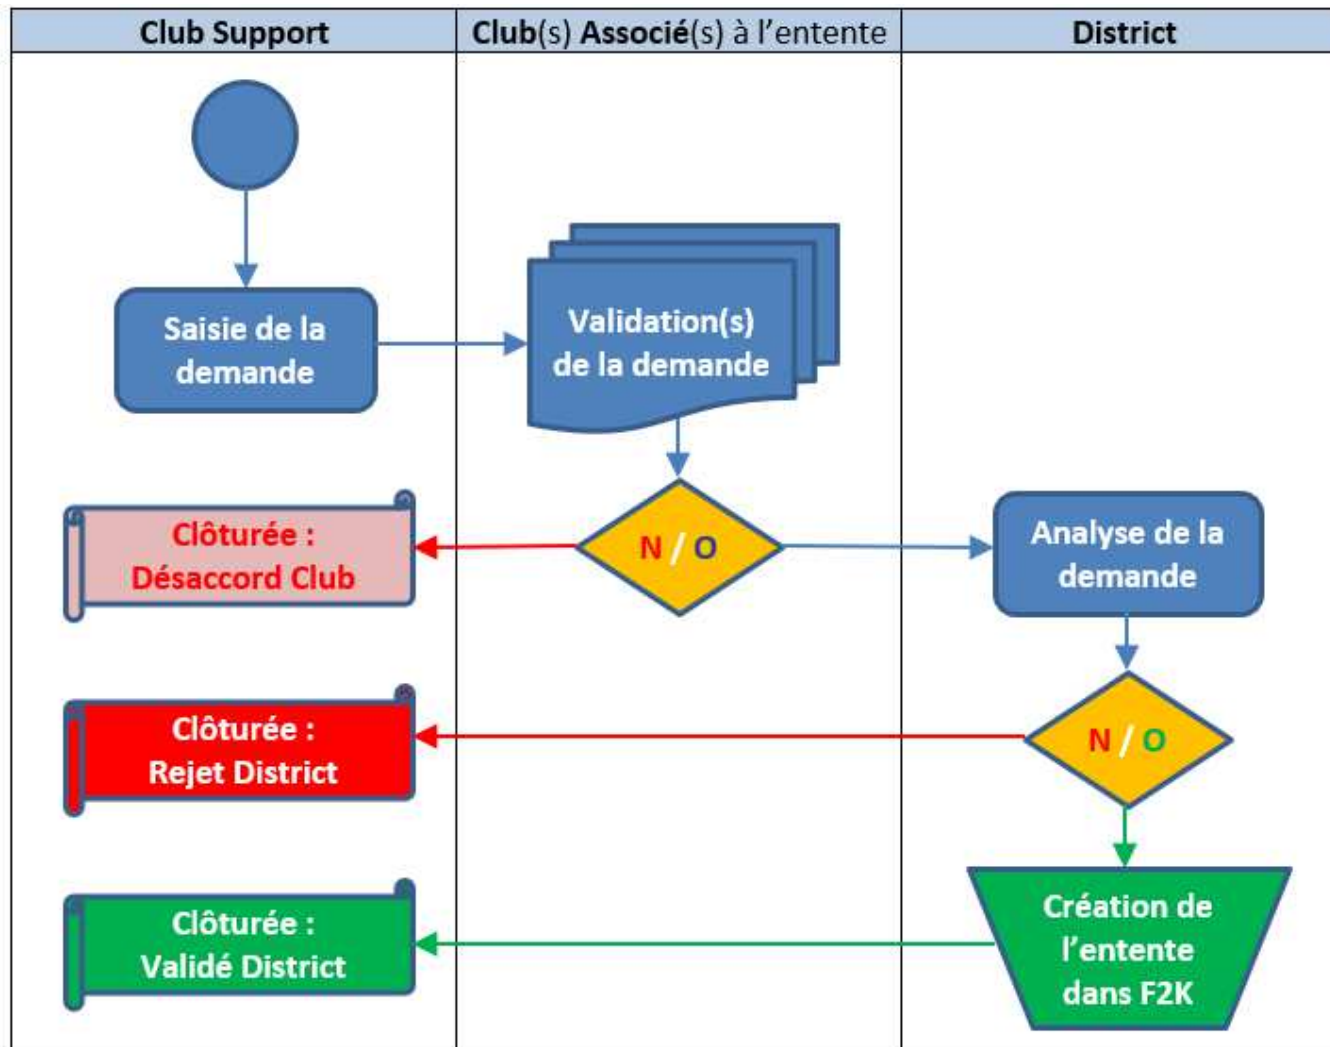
| Club Support | Club(s) Associé(s) à l'entente | District |
|---|---|---|

Saisie de la demande

Validation(s) de la demande

Clôturée : Désaccord Club

N / O

Analyse de la demande

Clôturée : Rejet District

N / O

Clôturée : Validé District

Création de l'entente dans F2K